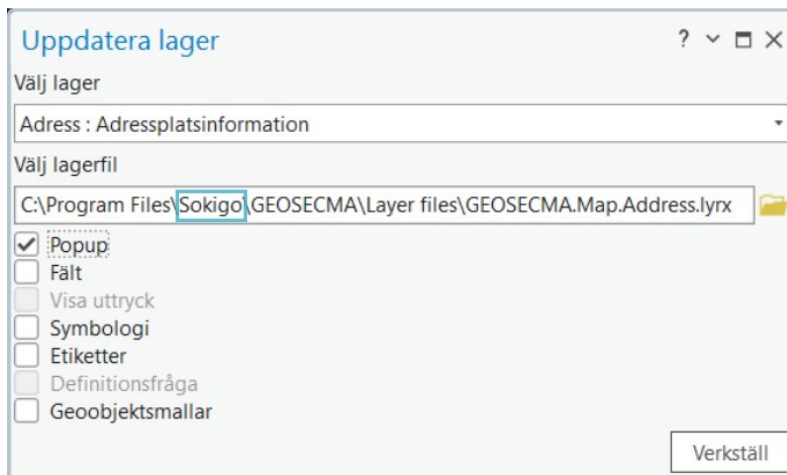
Uppdatera lager

? ⌄ □ ✕

Välj lager

Adress : Adressplatsinformation

Välj lagerfil

C:\Program Files\Sokigo\GEOSECMA\Layer files\GEOSECMA.Map.Address.lyrx

Popup

Fält

Visa uttryck

Symbologi

Etiketter

Definitionsfråga

Geoobjektsmallar

Verkställ